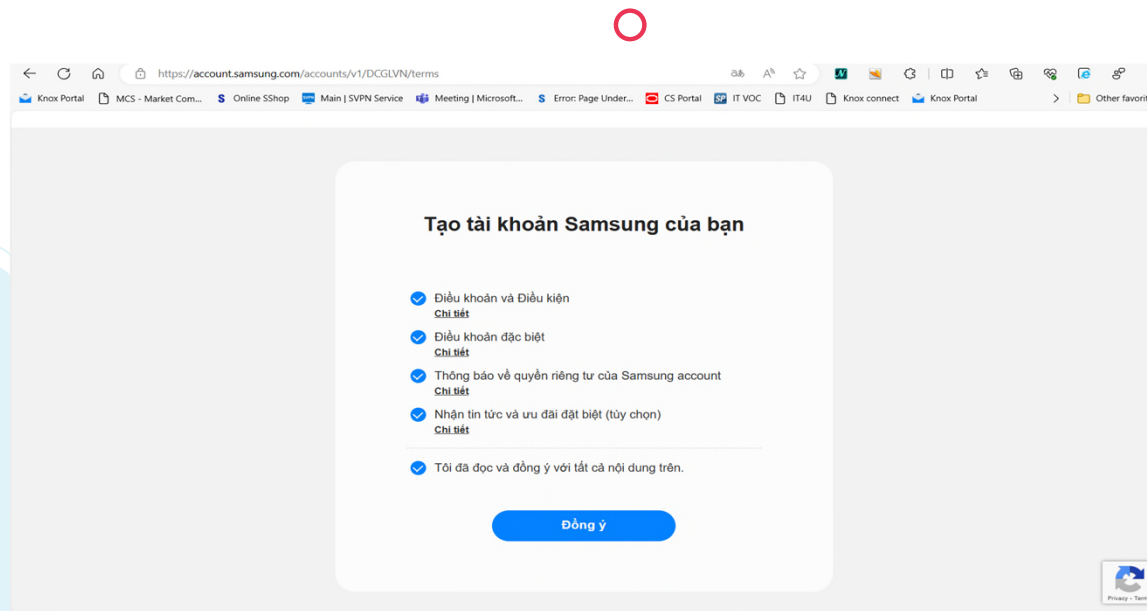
https://account.samsung.com/accounts/v1/DCGLVN/terms

Knox Portal MCS - Market Com... Online SShop Main | SVPN Service Meeting | Microsoft... Error: Page Under... CS Portal IT VOC IT4U Knox connect Knox Portal Other favorit

Tạo tài khoản Samsung của bạn

Điều khoản và Điều kiện
Chi tiết

Điều khoản đặc biệt
Chi tiết

Thông báo về quyền riêng tư của Samsung account
Chi tiết

Nhận tin tức và ưu đãi đặt biệt (tùy chọn)
Chi tiết

Tôi đã đọc và đồng ý với tất cả nội dung trên.

Đồng ý

Privacy - Terms